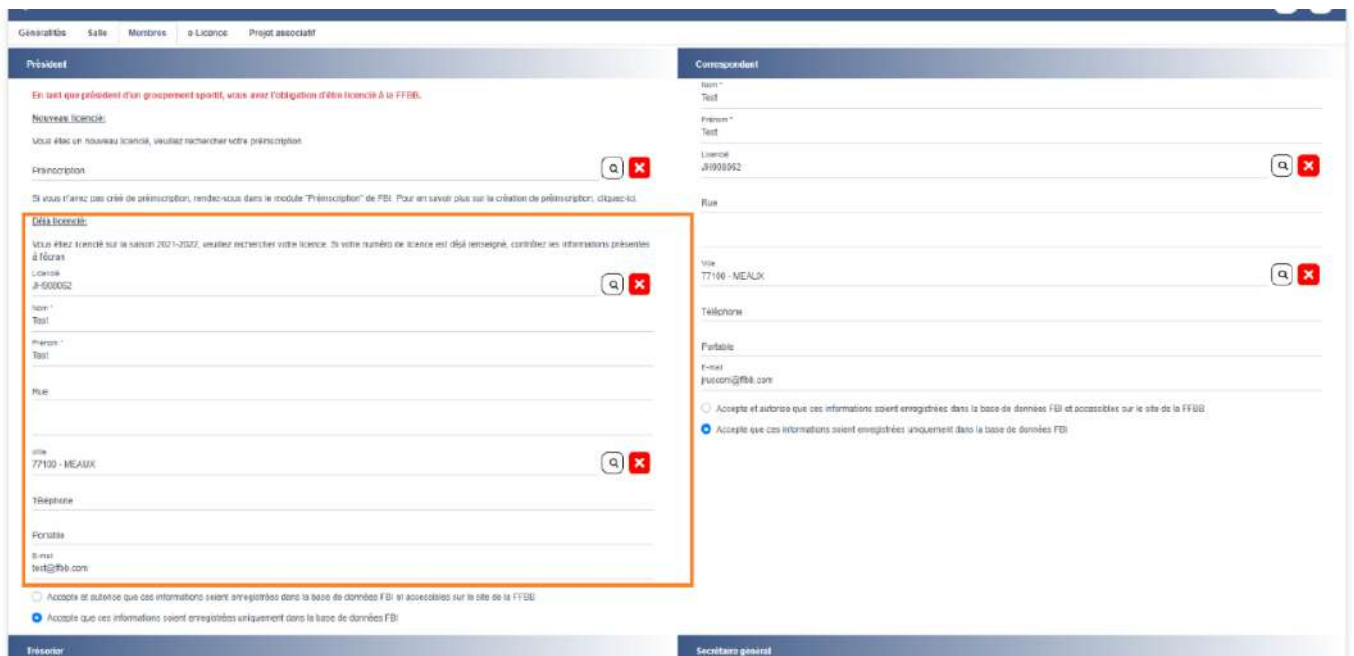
Généralités Salle Membres e-Licence Projet associatif

Président

En tant que président d'un groupement sportif, vous avez l'obligation d'être licencié à la FFBB.

Nouveau licencié:

Vous êtes un nouveau licencié, veuillez rechercher votre préinscription

Préinscription

Si vous n'avez pas créé de préinscription, rendez-vous dans le module "Préinscription" de FBI. Pour en savoir plus sur la création de préinscription, cliquez-ici.

Déjà licencié:

Vous êtes licencié sur la saison 2021-2022, veuillez rechercher votre licence. Si votre numéro de licence est déjà renseigné, contrôlez les informations présentes à l'écran

Licencié
JH908062

Nom *
Test

Prénom *
Test

Rue

Ville
77100 - MEAUX

Téléphone

Portable

E-mail
test@ffbb.com

Accepte et autorise que ces informations soient enregistrées dans la base de données FBI et accessibles sur le site de la FFBB

Accepte que ces informations soient enregistrées uniquement dans la base de données FBI

Correspondant

Nom *
Test

Prénom *
Test

Licencié
JH908062

Rue

Ville
77100 - MEAUX

Téléphone

Portable

E-mail
jluccom@ffbb.com

Accepte et autorise que ces informations soient enregistrées dans la base de données FBI et accessibles sur le site de la FFBB

Accepte que ces informations soient enregistrées uniquement dans la base de données FBI

Trésorier

Secrétaire général